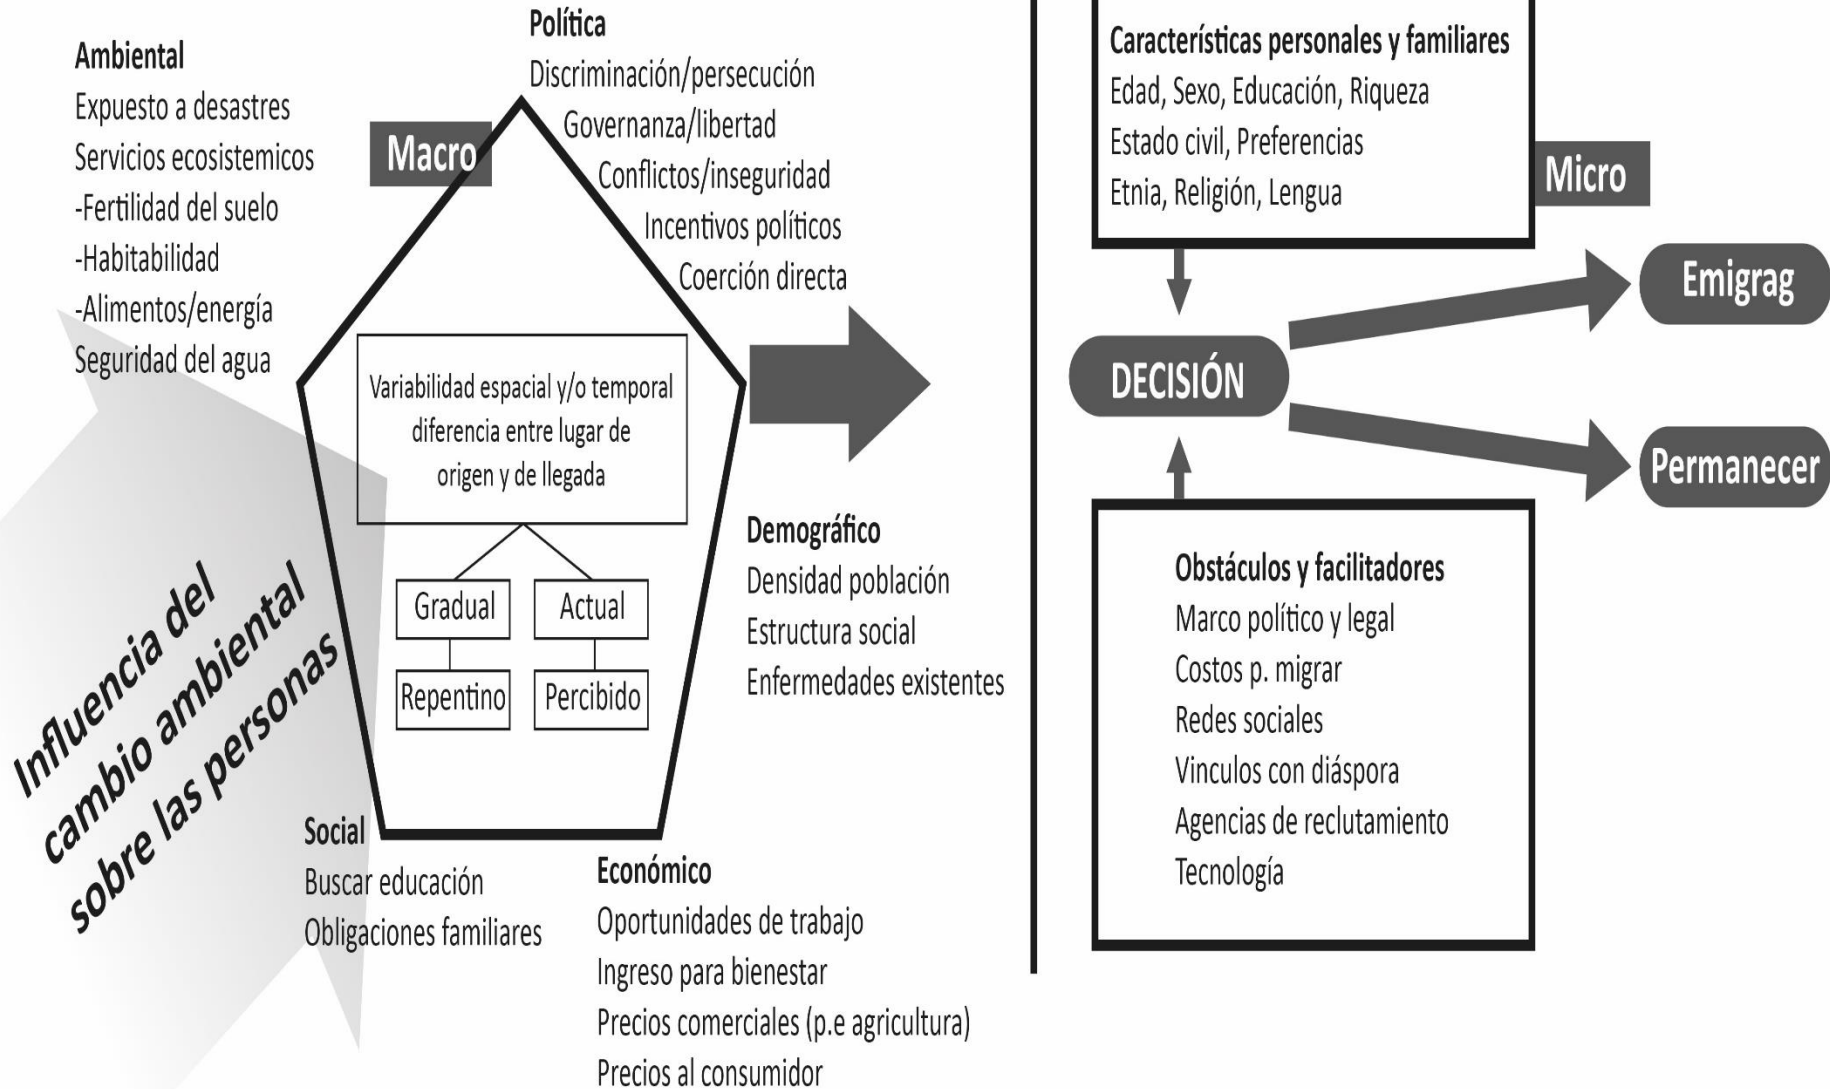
Ambiental
Expuesto a desastres
Servicios ecosistemicos
-Fertilidad del suelo
-Habitabilidad
-Alimentos/energía
Seguridad del agua

Macro

Política
Discriminación/persecución
Governanza/libertad
Conflictos/inseguridad
Incentivos políticos
Coerción directa

Variabilidad espacial y/o temporal diferencia entre lugar de origen y de llegada

Gradual
Actual
Repentino
Percibido

Demográfico
Densidad población
Estructura social
Enfermedades existentes

Social
Buscar educación
Obligaciones familiares

Económico
Oportunidades de trabajo
Ingreso para bienestar
Precios comerciales (p.e agricultura)
Precios al consumidor

Influencia del cambio ambiental sobre las personas

Características personales y familiares
Edad, Sexo, Educación, Riqueza
Estado civil, Preferencias
Etnia, Religión, Lengua

Micro

DECISIÓN

Emigrag

Permanecer

Obstáculos y facilitadores
Marco político y legal
Costos p. migrar
Redes sociales
Vinculos con diáspora
Agencias de reclutamiento
Tecnología